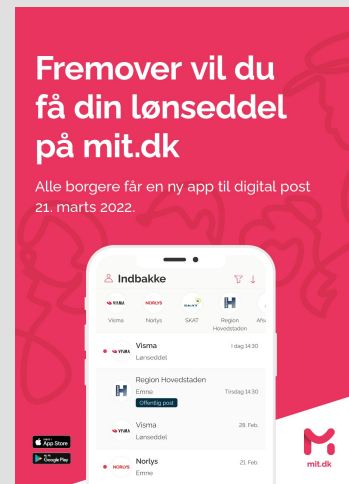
Fremover vil du få din lønseddel på mit.dk

Alle borgere får en ny app til digital post 21. marts 2022.

Indbakke

VISMA Visma
NORLYS Norlys
SKAT SKAT
Region Hovedstaden
Afs

VISMA Visma
Lønseddel
I dag 14:30

Region Hovedstaden
Emne
Offentlig post
Tirsdag 14:30

VISMA Visma
Lønseddel
28. Feb.

NORLYS Norlys
Emne
21. Feb.

App Store
Google Play

mit.dk